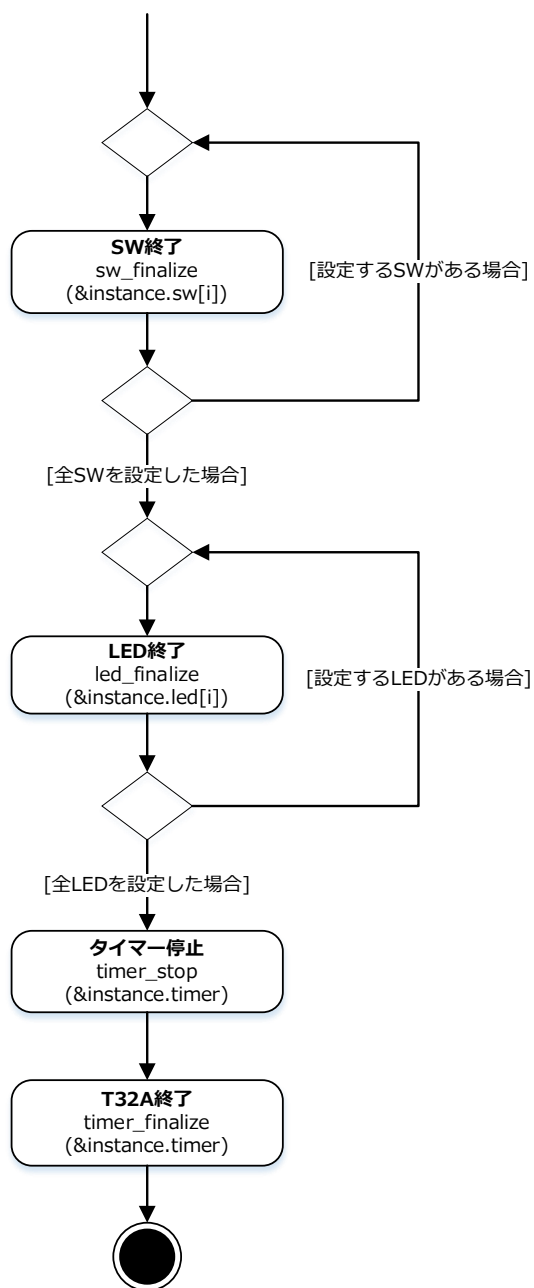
SW終了
sw_finalize
(&instance.sw[i])

[設定するSWがある場合]

[全SWを設定した場合]

LED終了
led_finalize
(&instance.led[i])

[設定するLEDがある場合]

[全LEDを設定した場合]

タイマー停止
timer_stop
(&instance.timer)

T32A終了
timer_finalize
(&instance.timer)